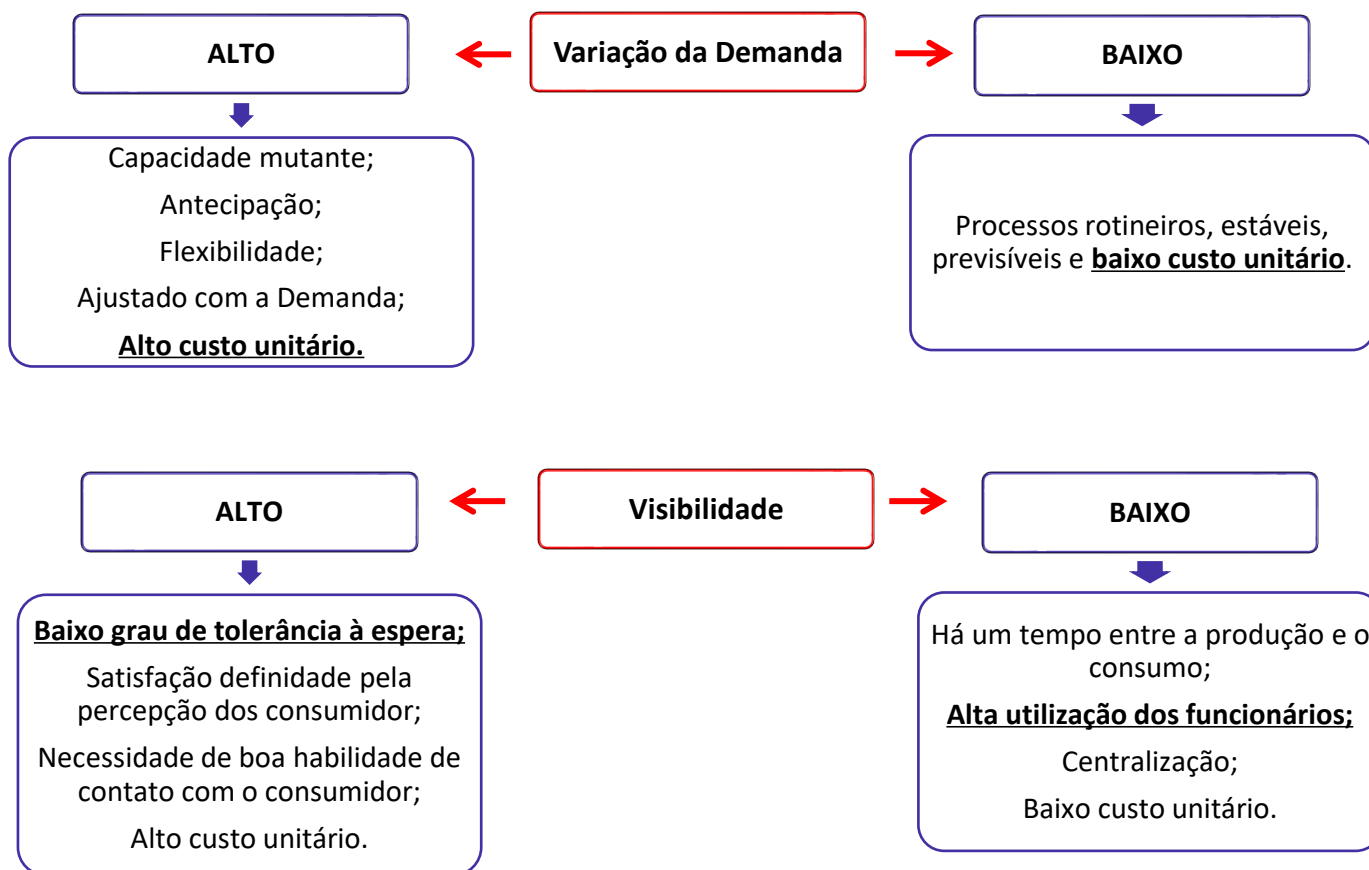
ALTO

Variação da Demanda

BAIXO

Capacidade mutante;

Antecipação;

Flexibilidade;

Ajustado com a Demanda;

Alto custo unitário.

Processos rotineiros, estáveis, previsíveis e baixo custo unitário.

ALTO

Visibilidade

BAIXO

Baixo grau de tolerância à espera;

Satisfação definidade pela percepção dos consumidor;

Necessidade de boa habilidade de contato com o consumidor;

Alto custo unitário.

Há um tempo entre a produção e o consumo;

Alta utilização dos funcionários;

Centralização;

Baixo custo unitário.